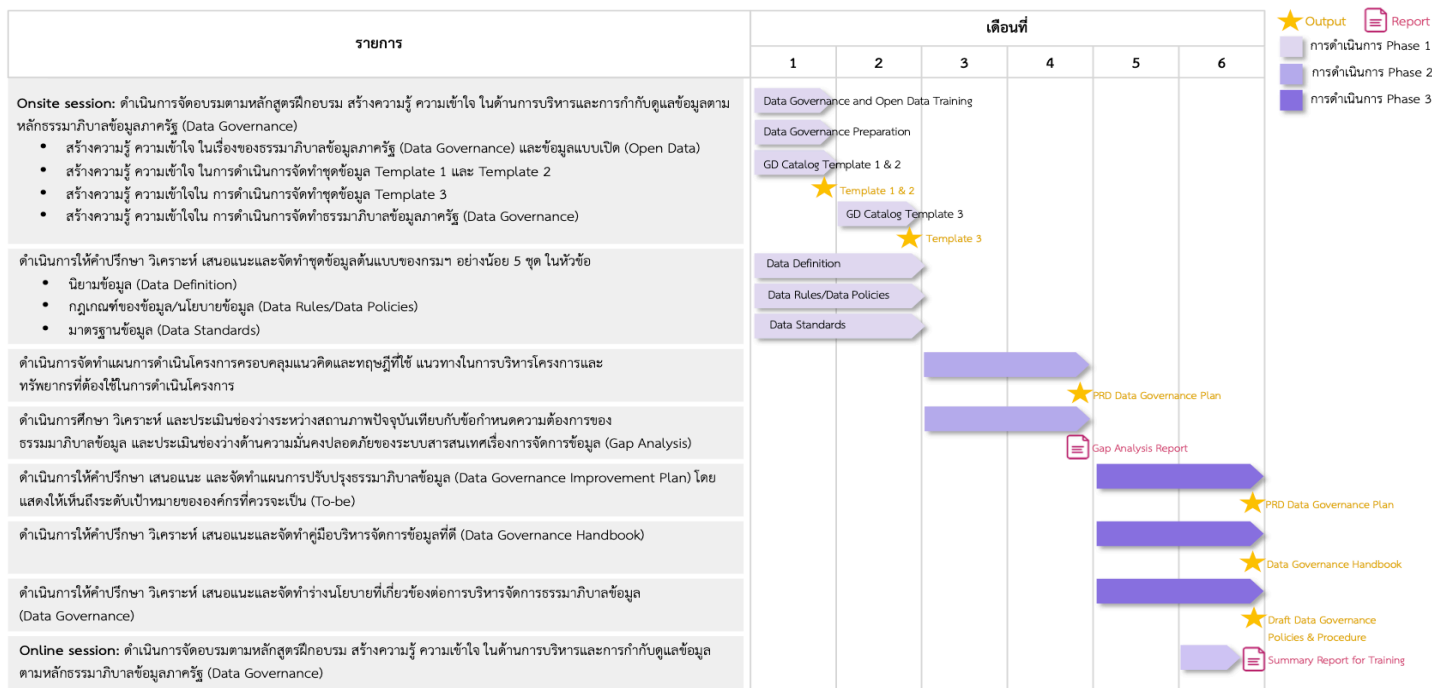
Output Report
การดำเนินการ Phase 1
การดำเนินการ Phase 2
การดำเนินการ Phase 3

| รายการ | เดือนที่ 1 | 2 | 3 | 4 | 5 | 6 |
|---|---|---|---|---|---|---|
| **Onsite session:** ดำเนินการจัดอบรมตามหลักสูตรฝึกอบรม สร้างความรู้ ความเข้าใจ ในด้านการบริหารและการกำกับดูแลข้อมูลตามหลักธรรมาภิบาลข้อมูลภาครัฐ (Data Governance) • สร้างความรู้ ความเข้าใจ ในเรื่องของธรรมาภิบาลข้อมูลภาครัฐ (Data Governance) และข้อมูลแบบเปิด (Open Data) • สร้างความรู้ ความเข้าใจ ในการดำเนินการจัดทำชุดข้อมูล Template 1 และ Template 2 • สร้างความรู้ ความเข้าใจใน การดำเนินการจัดทำชุดข้อมูล Template 3 • สร้างความรู้ ความเข้าใจใน การดำเนินการจัดทำธรรมาภิบาลข้อมูลภาครัฐ (Data Governance) | Data Governance and Open Data Training; Data Governance Preparation; GD Catalog Template 1 & 2; Template 1 & 2 | GD Catalog Template 3; Template 3 | | | | |
| ดำเนินการให้คำปรึกษา วิเคราะห์ เสนอแนะและจัดทำชุดข้อมูลต้นแบบของกรมฯ อย่างน้อย 5 ชุด ในหัวข้อ • นิยามข้อมูล (Data Definition) • กฎเกณฑ์ของข้อมูล/นโยบายข้อมูล (Data Rules/Data Policies) • มาตรฐานข้อมูล (Data Standards) | Data Definition; Data Rules/Data Policies; Data Standards | | | | | |
| ดำเนินการจัดทำแผนการดำเนินโครงการครอบคลุมแนวคิดและทฤษฎีที่ใช้ แนวทางในการบริหารโครงการและทรัพยากรที่ต้องใช้ในการดำเนินโครงการ | | | | PRD Data Governance Plan | | |
| ดำเนินการศึกษา วิเคราะห์ และประเมินช่องว่างระหว่างสถานภาพปัจจุบันเทียบกับข้อกำหนดความต้องการของธรรมมาภิบาลข้อมูล และประเมินช่องว่างด้านความมั่นคงปลอดภัยของระบบสารสนเทศเรื่องการจัดการข้อมูล (Gap Analysis) | | | | Gap Analysis Report | | |
| ดำเนินการให้คำปรึกษา เสนอแนะ และจัดทำแผนการปรับปรุงธรรมาภิบาลข้อมูล (Data Governance Improvement Plan) โดยแสดงให้เห็นถึงระดับเป้าหมายขององค์กรที่ควรจะเป็น (To-be) | | | | | | PRD Data Governance Plan |
| ดำเนินการให้คำปรึกษา วิเคราะห์ เสนอแนะและจัดทำคู่มือบริหารจัดการข้อมูลที่ดี (Data Governance Handbook) | | | | | | Data Governance Handbook |
| ดำเนินการให้คำปรึกษา วิเคราะห์ เสนอแนะและจัดทำร่างนโยบายที่เกี่ยวข้องต่อการบริหารจัดการธรรมาภิบาลข้อมูล (Data Governance) | | | | | | Draft Data Governance Policies & Procedure |
| **Online session:** ดำเนินการจัดอบรมตามหลักสูตรฝึกอบรม สร้างความรู้ ความเข้าใจ ในด้านการบริหารและการกำกับดูแลข้อมูลตามหลักธรรมาภิบาลข้อมูลภาครัฐ (Data Governance) | | | | | | Summary Report for Training |